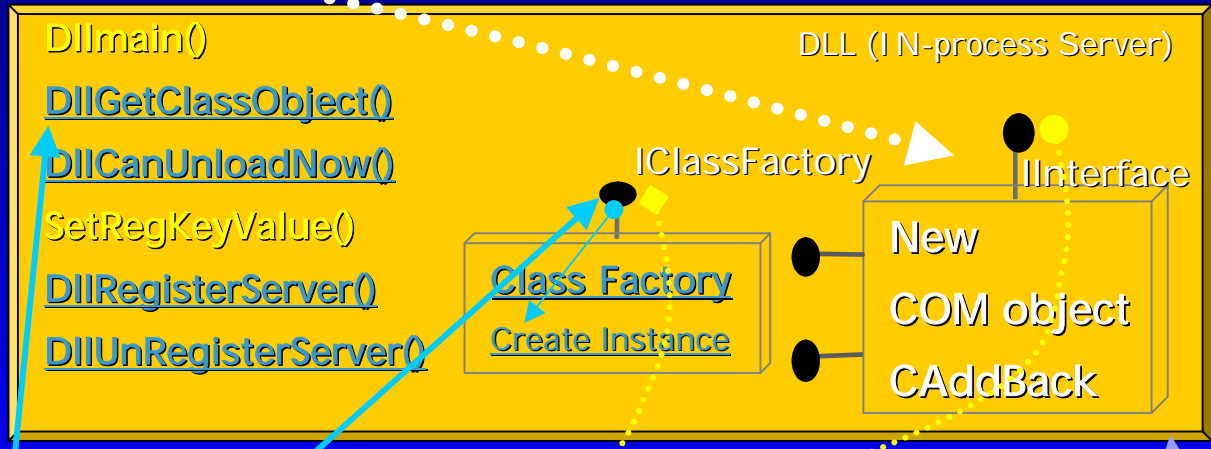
DllMain()

DllGetClassObject()

DllCanUnloadNow()

SetRegKeyValue()

DllRegisterServer()

DllUnRegisterServer()

DLL (IN-process Server)

IClassFactory

IInterface

Class Factory

Create Instance

New

COM object

CAddBack